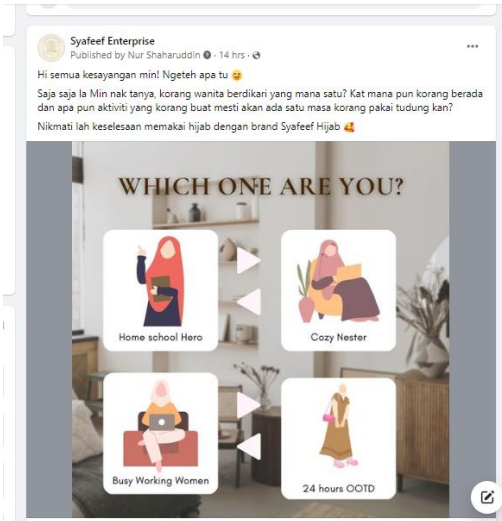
Syafeef Enterprise
Published by Nur Shaharuddin · 14 hrs ·

Hi semua kesayangan min! Ngeteh apa tu 😉

Saja saja la Min nak tanya, korang wanita berdikari yang mana satu? Kat mana pun korang berada dan apa pun aktiviti yang korang buat mesti akan ada satu masa korang pakai tudung kan?

Nikmati lah keselesaan memakai hijab dengan brand Syafeef Hijab 🥰

WHICH ONE ARE YOU?

Home school Hero

Cozy Nester

Busy Working Women

24 hours OOTD